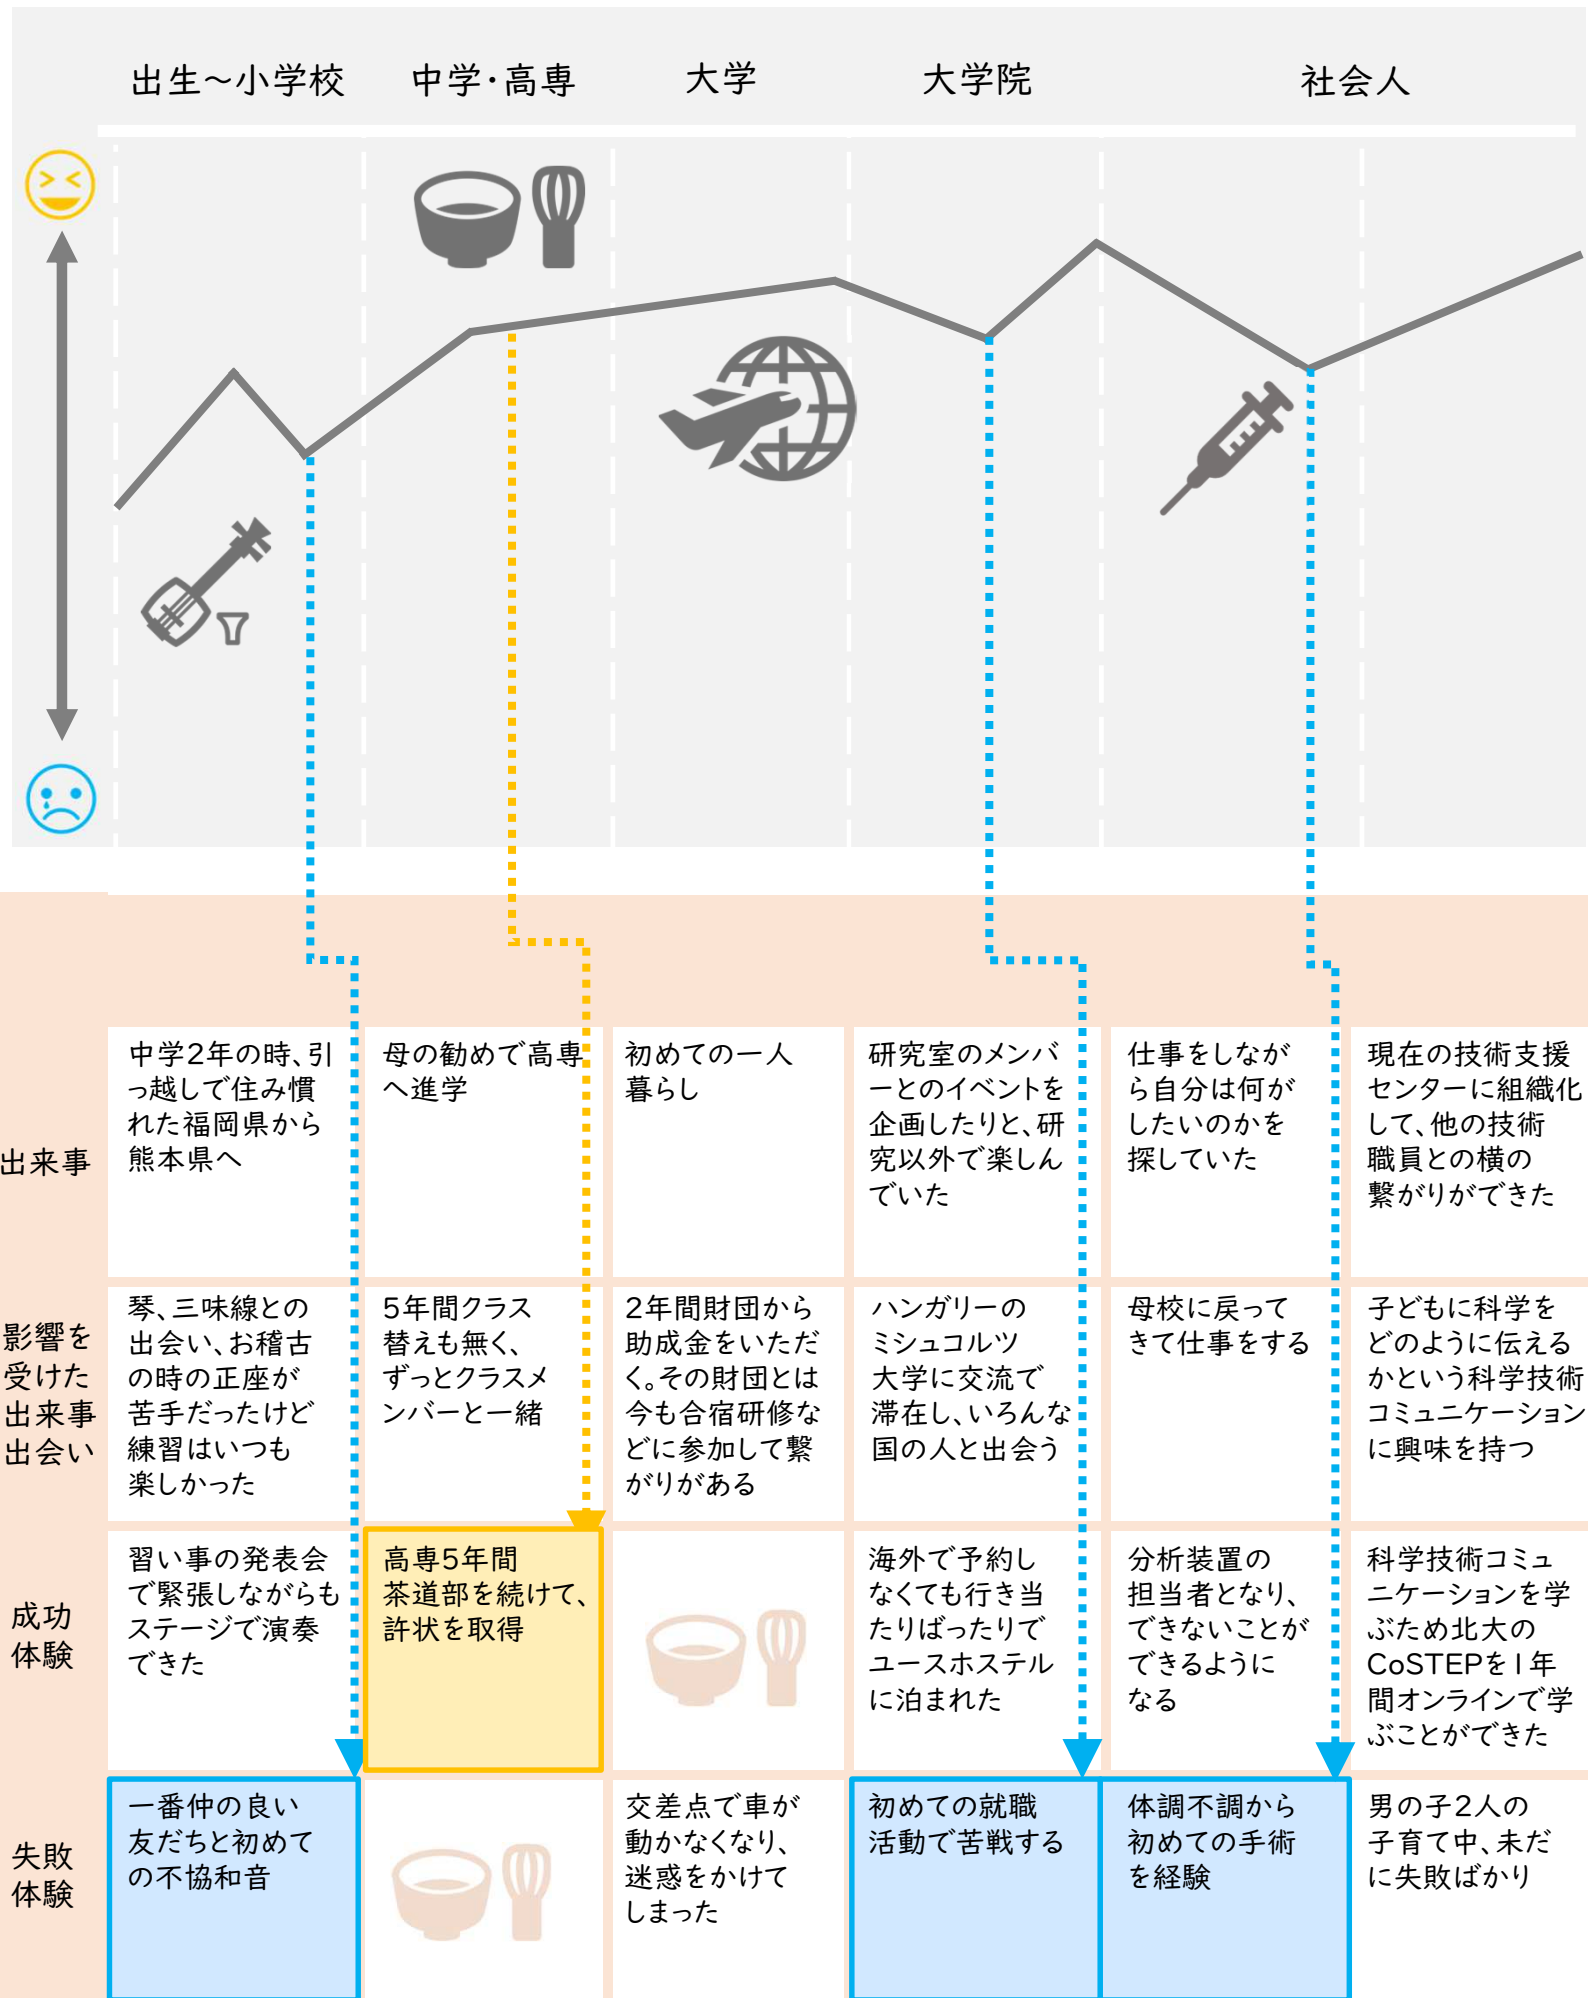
出生～小学校　中学・高専　大学　大学院　社会人

| | 出生～小学校 | 中学・高専 | 大学 | 大学院 | 社会人 | |
|---|---|---|---|---|---|---|
| 出来事 | 中学2年の時、引っ越しで住み慣れた福岡県から熊本県へ | 母の勧めで高専へ進学 | 初めての一人暮らし | 研究室のメンバーとのイベントを企画したりと、研究以外で楽しんでいた | 仕事をしながら自分は何がしたいのかを探していた | 現在の技術支援センターに組織化して、他の技術職員との横の繋がりができた |
| 影響を受けた出来事出会い | 琴、三味線との出会い、お稽古の時の正座が苦手だったけど練習はいつも楽しかった | 5年間クラス替えも無く、ずっとクラスメンバーと一緒 | 2年間財団から助成金をいただく。その財団とは今も合宿研修などに参加して繋がりがある | ハンガリーのミシュコルツ大学に交流で滞在し、いろんな国の人と出会う | 母校に戻ってきて仕事をする | 子どもに科学をどのように伝えるかという科学技術コミュニケーションに興味を持つ |
| 成功体験 | 習い事の発表会で緊張しながらもステージで演奏できた | 高専5年間茶道部を続けて、許状を取得 | | 海外で予約しなくても行き当たりばったりでユースホステルに泊まれた | 分析装置の担当者となり、できないことができるようになる | 科学技術コミュニケーションを学ぶため北大のCoSTEPを1年間オンラインで学ぶことができた |
| 失敗体験 | 一番仲の良い友だちと初めての不協和音 | | 交差点で車が動かなくなり、迷惑をかけてしまった | 初めての就職活動で苦戦する | 体調不調から初めての手術を経験 | 男の子2人の子育て中、未だに失敗ばかり |